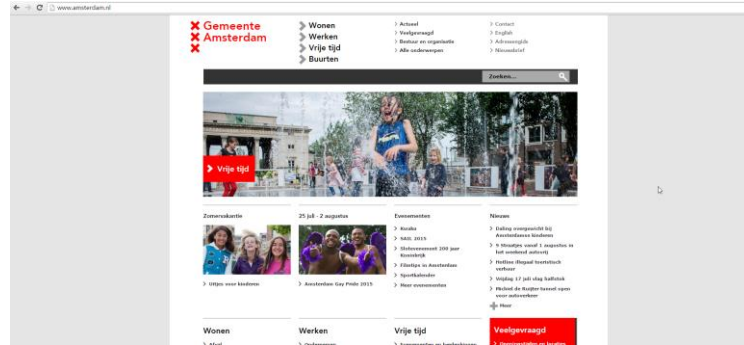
www.amsterdam.nl

Gemeente Amsterdam

Wonen
Werken
Vrije tijd
Buurten

Actueel
Veelgevraagd
Bestuur en organisatie
Alle onderwerpen

Contact
English
Adresengids
Nieuwsbrief

Zoeken...

Vrije tijd

Zomervakantie

Uitjes voor kinderen

25 juli - 2 augustus

Amsterdam Gay Pride 2015

Evenementen

Kunks
SAIL 2015
Sloterbosmeld 100 jaar Koninklijk
Filmtips in Amsterdam
Sportkalender
Meer evenementen

Nieuws

Daling overgewicht bij Amsterdamse kinderen
9 Meeuwtjes vanaf 1 augustus in het weekend autovrij
Hotline illegaal toeristisch verhuur
Vrijdag 17 juli slag kalfstok
Michiel de Ruijtertunnel open voor autoverkeer
Meer

Wonen

Werken

Vrije tijd

Veelgevraagd

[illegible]